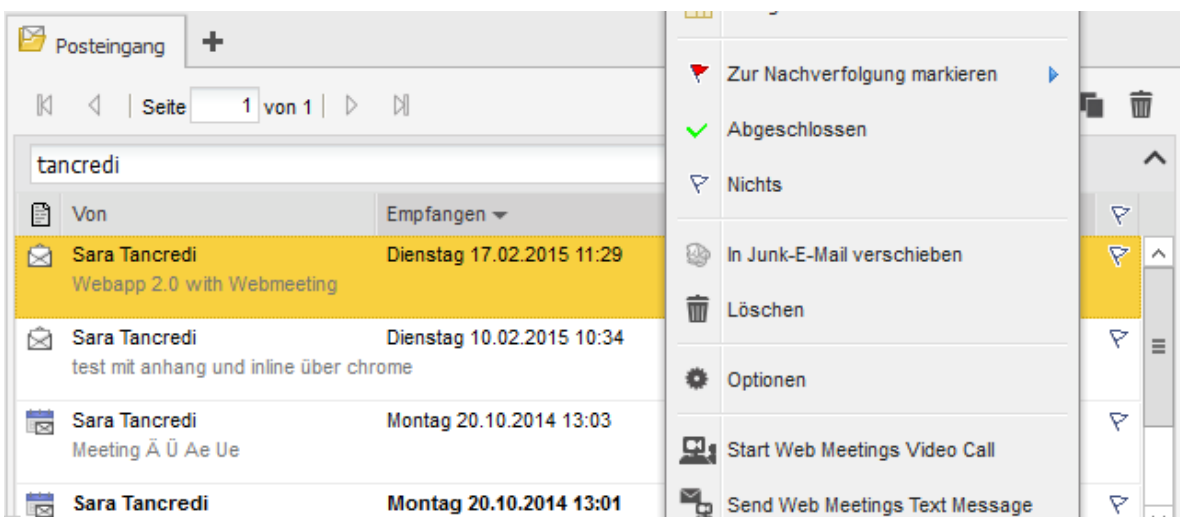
Posteingang +

Seite 1 von 1

tancredi

Von Empfangen

Sara Tancredi Dienstag 17.02.2015 11:29
Webapp 2.0 with Webmeeting

Sara Tancredi Dienstag 10.02.2015 10:34
test mit anhang und inline über chrome

Sara Tancredi Montag 20.10.2014 13:03
Meeting Ä Ü Ae Ue

Sara Tancredi Montag 20.10.2014 13:01

Zur Nachverfolgung markieren

Abgeschlossen

Nichts

In Junk-E-Mail verschieben

Löschen

Optionen

Start Web Meetings Video Call

Send Web Meetings Text Message